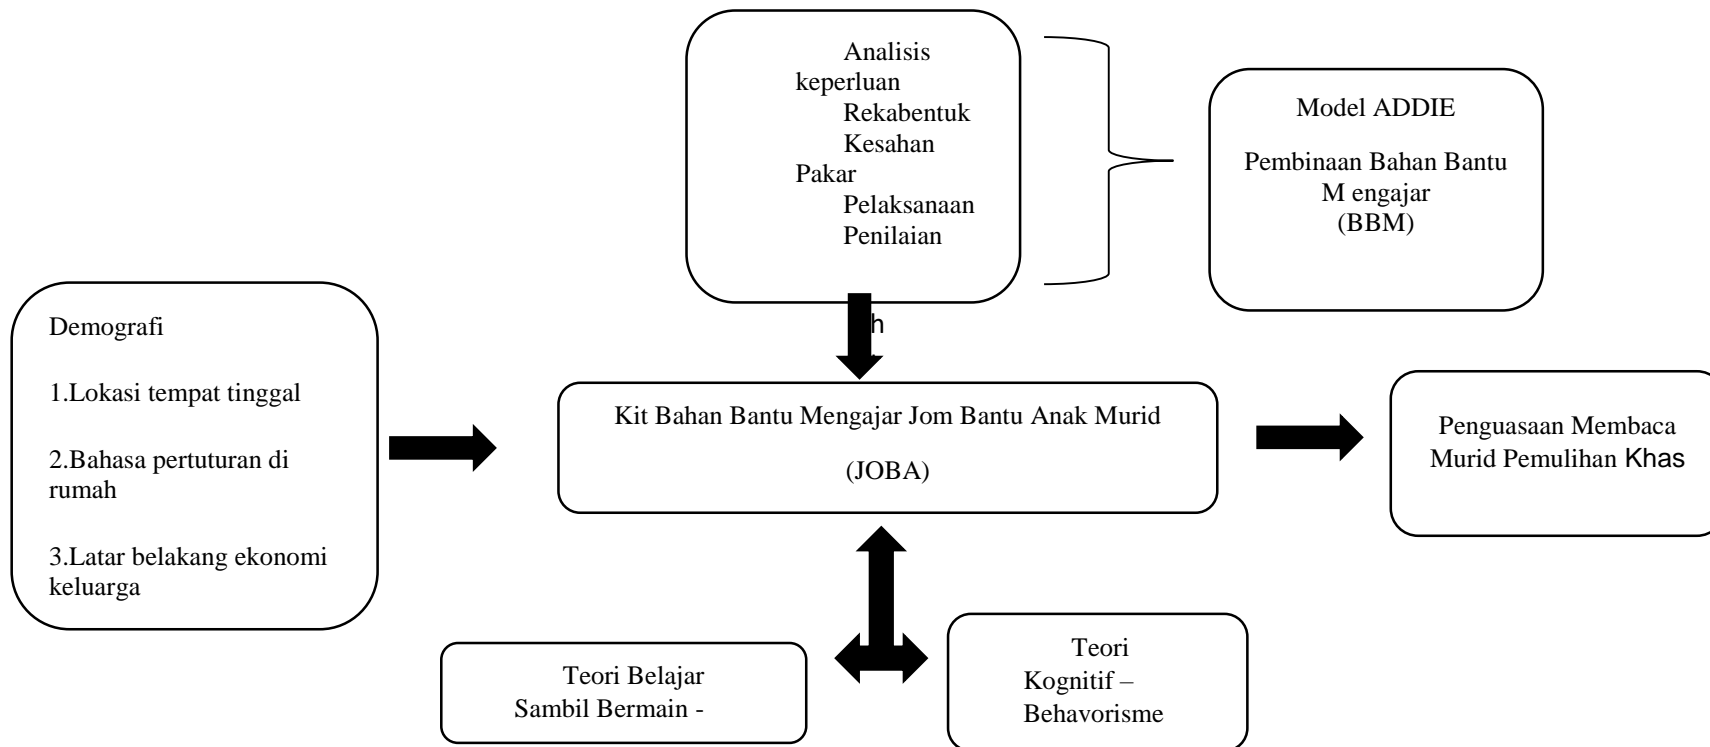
Analisis keperluan
Rekabentuk
Kesahan Pakar
Pelaksanaan
Penilaian

Model ADDIE

Pembinaan Bahan Bantu M engajar (BBM)

h

Demografi

1.Lokasi tempat tinggal

2.Bahasa pertuturan di rumah

3.Latar belakang ekonomi keluarga

Kit Bahan Bantu Mengajar Jom Bantu Anak Murid

(JOBA)

Penguasaan Membaca Murid Pemulihan Khas

Teori Belajar Sambil Bermain -

Teori Kognitif – Behavorisme